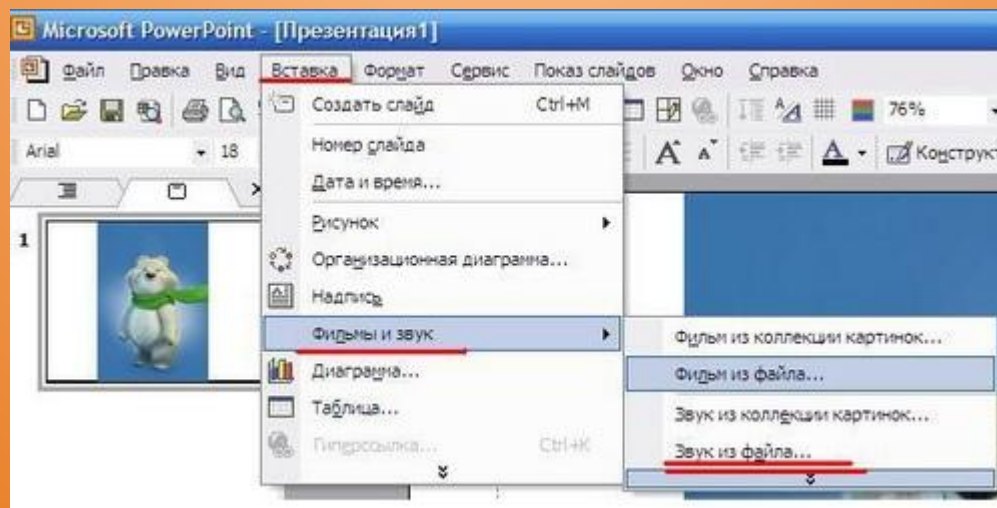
Microsoft PowerPoint - [Презентация1]

Файл Правка Вид Вставка Формат Сервис Показ слайдов Окно Справка

76%

Arial 18

A A A Конструкт

1

Создать слайд Ctrl+M
Номер слайда
Дата и время...
Рисунок
Организационная диаграмма...
Надпись
Фильмы и звук
Диаграмма...
Таблица...
Гиперссылка... Ctrl+K

Фильм из коллекции картинок...
Фильм из файла...
Звук из коллекции картинок...
Звук из файла...